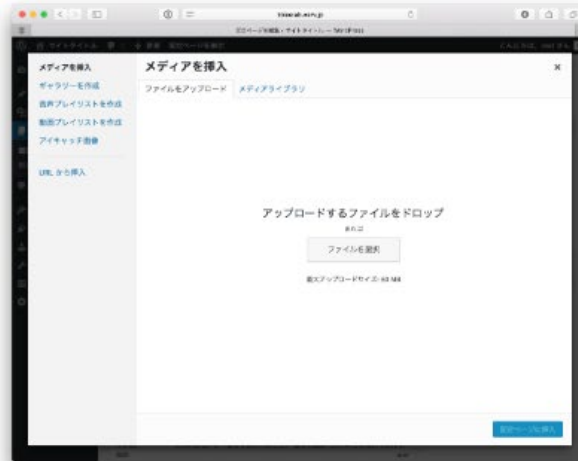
メディアを挿入
ギャラリーを作成
音声プレイリストを作成
動画プレイリストを作成
アイキャッチ画像

URL から挿入

メディアを挿入

×

ファイルをアップロード
メディアライブラリ

アップロードするファイルをドロップ
または
ファイルを選択
最大アップロードサイズ: 64 MB

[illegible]